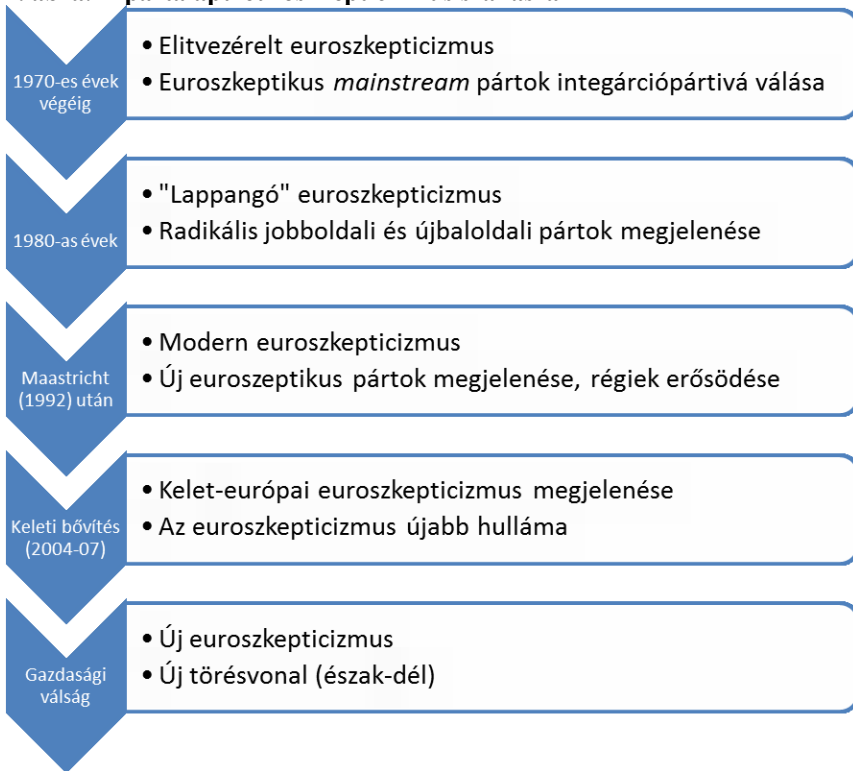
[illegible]

1970-es évek végéig

- Elitvezérelt euroszkepticizmus
- Euroszkeptikus *mainstream* pártok integárciópártivá válása

1980-as évek

- "Lappangó" euroszkepticizmus
- Radikális jobboldali és újbaloldali pártok megjelenése

Maastricht (1992) után

- Modern euroszkepticizmus
- Új euroszeptikus pártok megjelenése, régiek erősödése

Keleti bővítés (2004-07)

- Kelet-európai euroszkepticizmus megjelenése
- Az euroszkepticizmus újabb hulláma

Gazdasági válság

- Új euroszkepticizmus
- Új törésvonal (észak-dél)